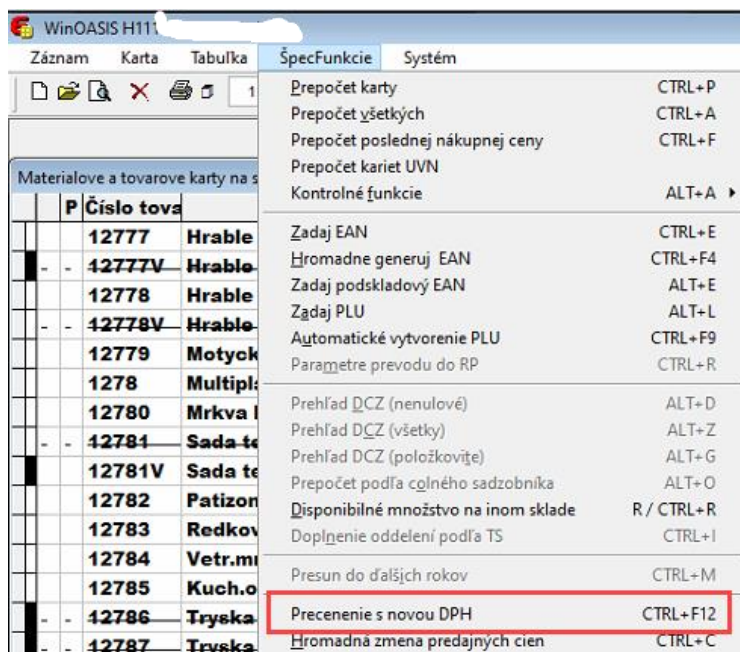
WinOASIS H11

Záznam Karta Tabuľka ŠpecFunkcie Systém

1

Materialove a tovarove karty na s

| | | P | Číslo tova | |
|---|---|---|---|---|
| | | | 12777 | Hrable |
| | - | - | ~~12777V~~ | ~~Hrable~~ |
| | | | 12778 | Hrable |
| | - | - | ~~12778V~~ | ~~Hrable~~ |
| | | | 12779 | Motyck |
| | | | 1278 | Multipl |
| | | | 12780 | Mrkva |
| | - | - | ~~12781~~ | ~~Sada te~~ |
| | | | 12781V | Sada te |
| | | | 12782 | Patizon |
| | | | 12783 | Redkov |
| | | | 12784 | Vetr.m |
| | | | 12785 | Kuch.o |
| | - | - | ~~12786~~ | ~~Tryska~~ |
| | - | - | ~~12787~~ | ~~Tryska~~ |

Prepočet karty CTRL+P
Prepočet všetkých CTRL+A
Prepočet poslednej nákupnej ceny CTRL+F
Prepočet kariet UVN
Kontrolné funkcie ALT+A

Zadaj EAN CTRL+E
Hromadne generuj EAN CTRL+F4
Zadaj podskladový EAN ALT+E
Zadaj PLU ALT+L
Automatické vytvorenie PLU CTRL+F9
Parametre prevodu do RP CTRL+R

Prehľad DCZ (nenulové) ALT+D
Prehľad DCZ (všetky) ALT+Z
Prehľad DCZ (položkovite) ALT+G
Prepočet podľa colného sadzobníka ALT+O
Disponibilné množstvo na inom sklade R / CTRL+R
Doplnenie oddelení podľa TS CTRL+I

Presun do ďalších rokov CTRL+M

Precenenie s novou DPH CTRL+F12
Hromadná zmena predajných cien CTRL+C